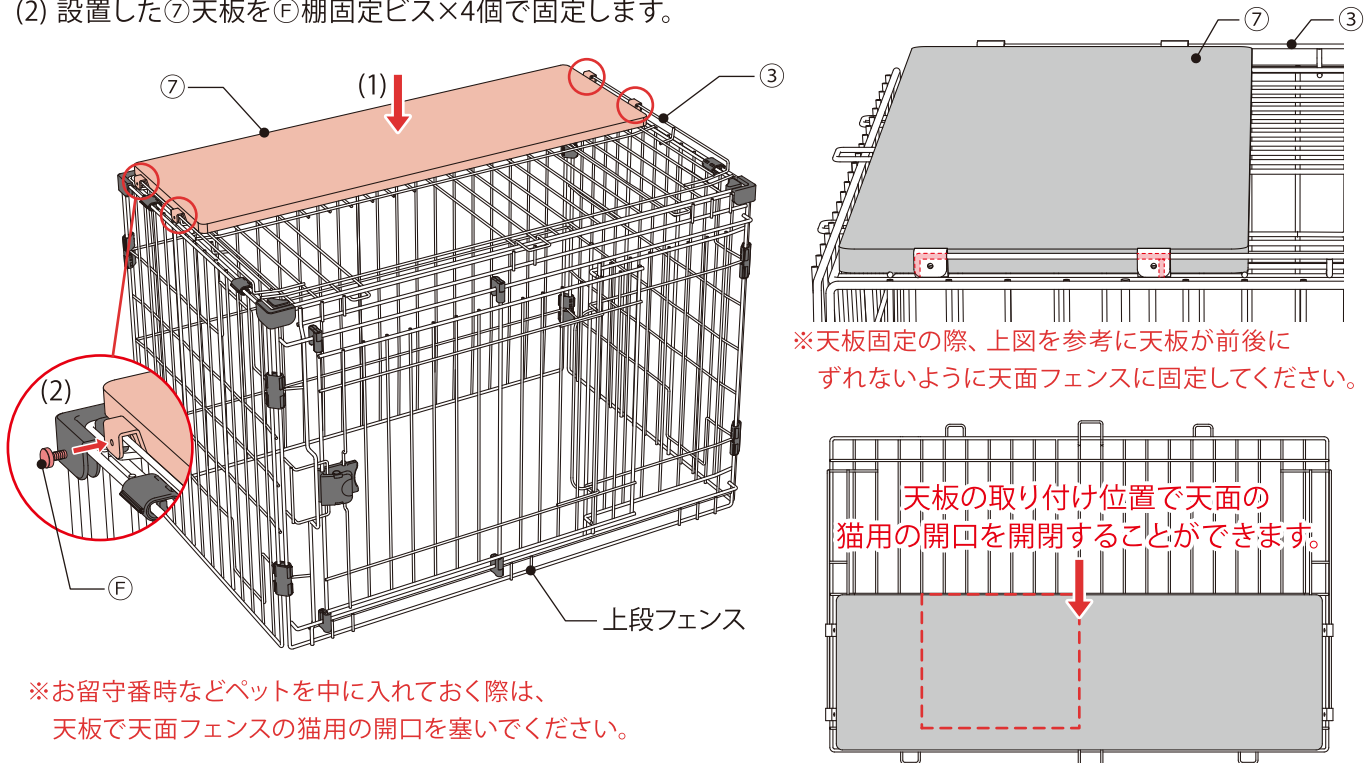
(2) 設置した⑦天板をⒻ棚固定ビス×4個で固定します。

⑦

(1)

③

(2)

Ⓕ

上段フェンス

※お留守番時などペットを中に入れておく際は、天板で天面フェンスの猫用の開口を塞いでください。

⑦

③

※天板固定の際、上図を参考に天板が前後にずれないように天面フェンスに固定してください。

天板の取り付け位置で天面の猫用の開口を開閉することができます。